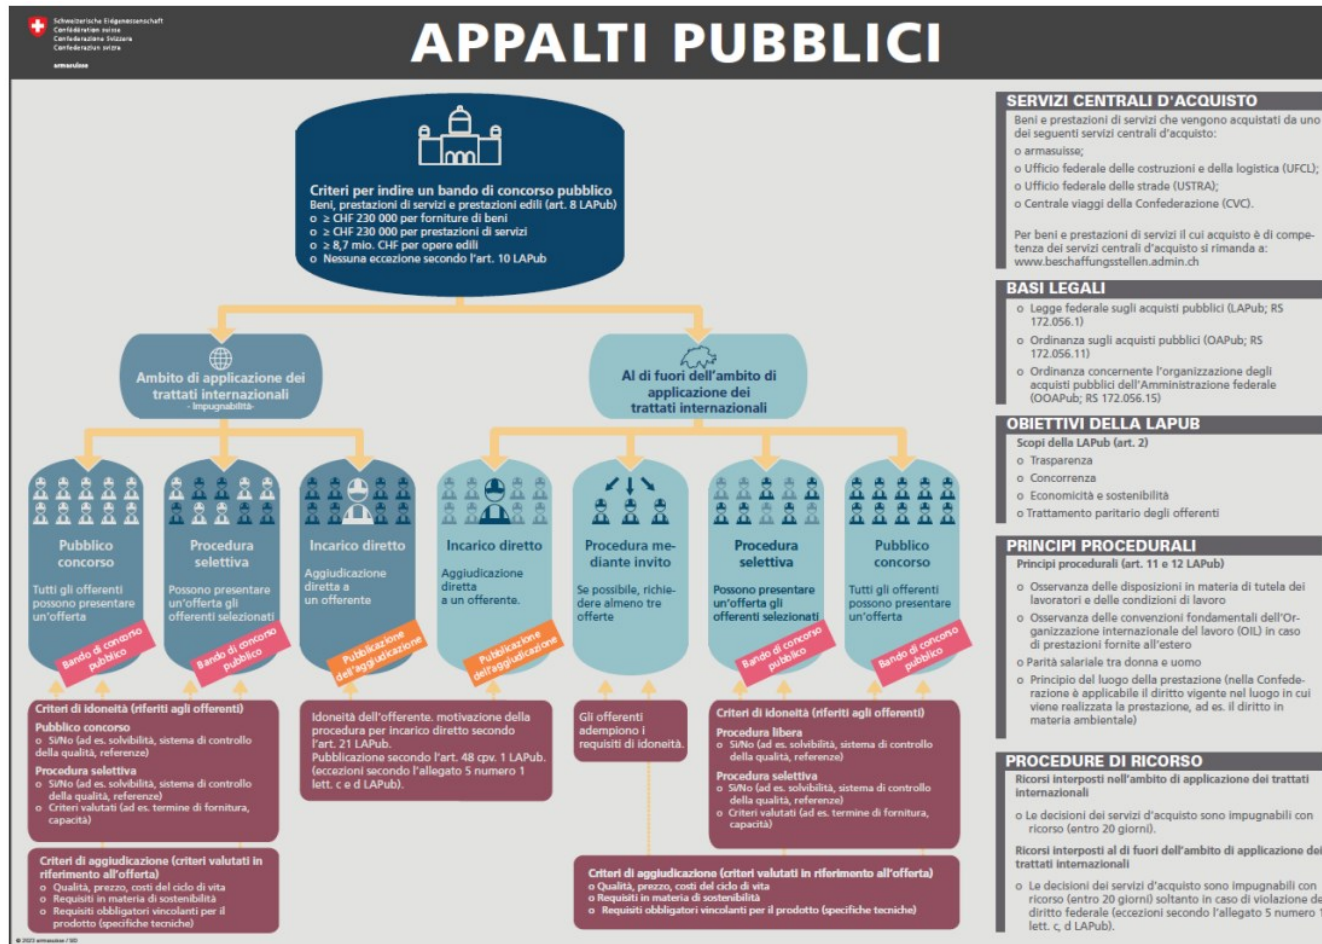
Schweizerische Eidgenossenschaft
Confédération suisse
Confederazione Svizzera
Confederaziun svizra

armasuisse

APPALTI PUBBLICI

Criteri per indire un bando di concorso pubblico
Beni, prestazioni di servizi e prestazioni edili (art. 8 LAPub)
o ≥ CHF 230 000 per forniture di beni
o ≥ CHF 230 000 per prestazioni di servizi
o ≥ 8,7 mio. CHF per opere edili
o Nessuna eccezione secondo l'art. 10 LAPub

Ambito di applicazione dei trattati internazionali
- Impugnabilità-

Al di fuori dell'ambito di applicazione dei trattati internazionali

Pubblico concorso
Tutti gli offerenti possono presentare un'offerta
Bando di concorso pubblico

Procedura selettiva
Possono presentare un'offerta gli offerenti selezionati
Bando di concorso pubblico

Incarico diretto
Aggiudicazione diretta a un offerente
Pubblicazione dell'aggiudicazione

Incarico diretto
Aggiudicazione diretta a un offerente.
Pubblicazione dell'aggiudicazione

Procedura mediante invito
Se possibile, richiedere almeno tre offerte

Procedura selettiva
Possono presentare un'offerta gli offerenti selezionati
Bando di concorso pubblico

Pubblico concorso
Tutti gli offerenti possono presentare un'offerta
Bando di concorso pubblico

Criteri di idoneità (riferiti agli offerenti)
Pubblico concorso
o Sì/No (ad es. solvibilità, sistema di controllo della qualità, referenze)
Procedura selettiva
o Sì/No (ad es. solvibilità, sistema di controllo della qualità, referenze)
o Criteri valutati (ad es. termine di fornitura, capacità)

Idoneità dell'offerente. motivazione della procedura per incarico diretto secondo l'art. 21 LAPub.
Pubblicazione secondo l'art. 48 cpv. 1 LAPub. (eccezioni secondo l'allegato 5 numero 1 lett. c e d LAPub).

Gli offerenti adempiono i requisiti di idoneità.

Criteri di idoneità (riferiti agli offerenti)
Procedura libera
o Sì/No (ad es. solvibilità, sistema di controllo della qualità, referenze)
Procedura selettiva
o Sì/No (ad es. solvibilità, sistema di controllo della qualità, referenze)
o Criteri valutati (ad es. termine di fornitura, capacità)

Criteri di aggiudicazione (criteri valutati in riferimento all'offerta)
o Qualità, prezzo, costi del ciclo di vita
o Requisiti in materia di sostenibilità
o Requisiti obbligatori vincolanti per il prodotto (specifiche tecniche)

Criteri di aggiudicazione (criteri valutati in riferimento all'offerta)
o Qualità, prezzo, costi del ciclo di vita
o Requisiti in materia di sostenibilità
o Requisiti obbligatori vincolanti per il prodotto (specifiche tecniche)

© 2023 armasuisse / SID

SERVIZI CENTRALI D'ACQUISTO
Beni e prestazioni di servizi che vengono acquistati da uno dei seguenti servizi centrali d'acquisto:
o armasuisse;
o Ufficio federale delle costruzioni e della logistica (UFCL);
o Ufficio federale delle strade (USTRA);
o Centrale viaggi della Confederazione (CVC).

Per beni e prestazioni di servizi il cui acquisto è di competenza dei servizi centrali d'acquisto si rimanda a: www.beschaffungsstellen.admin.ch

BASI LEGALI
o Legge federale sugli acquisti pubblici (LAPub; RS 172.056.1)
o Ordinanza sugli acquisti pubblici (OAPub; RS 172.056.11)
o Ordinanza concernente l'organizzazione degli acquisti pubblici dell'Amministrazione federale (OOAPub; RS 172.056.15)

OBIETTIVI DELLA LAPUB
Scopi della LAPub (art. 2)
o Trasparenza
o Concorrenza
o Economicità e sostenibilità
o Trattamento paritario degli offerenti

PRINCIPI PROCEDURALI
Principi procedurali (art. 11 e 12 LAPub)
o Osservanza delle disposizioni in materia di tutela dei lavoratori e delle condizioni di lavoro
o Osservanza delle convenzioni fondamentali dell'Organizzazione internazionale del lavoro (OIL) in caso di prestazioni fornite all'estero
o Parità salariale tra donna e uomo
o Principio del luogo della prestazione (nella Confederazione è applicabile il diritto vigente nel luogo in cui viene realizzata la prestazione, ad es. il diritto in materia ambientale)

PROCEDURE DI RICORSO
Ricorsi interposti nell'ambito di applicazione dei trattati internazionali
o Le decisioni dei servizi d'acquisto sono impugnabili con ricorso (entro 20 giorni).
Ricorsi interposti al di fuori dell'ambito di applicazione dei trattati internazionali
o Le decisioni dei servizi d'acquisto sono impugnabili con ricorso (entro 20 giorni) soltanto in caso di violazione del diritto federale (eccezioni secondo l'allegato 5 numero 1 lett. c, d LAPub).